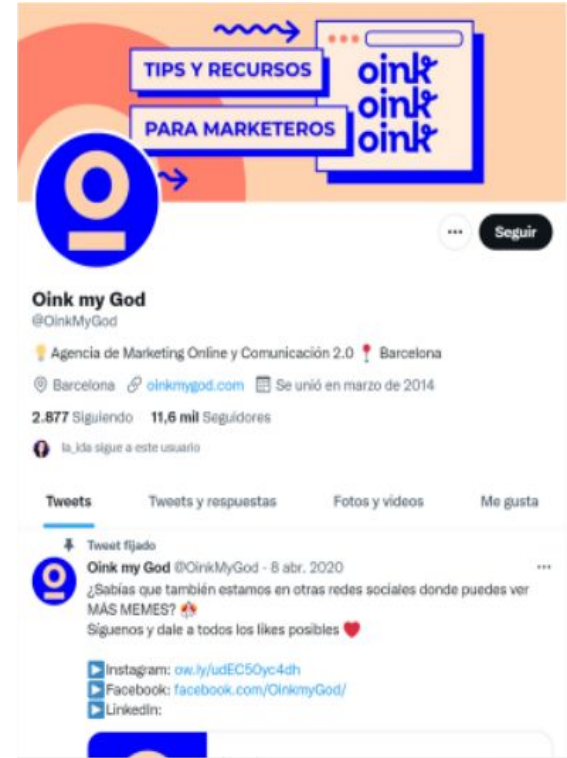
TIPS Y RECURSOS

PARA MARKETEROS

oink
oink
oink

Seguir

Oink my God
@OinkMyGod

💡Agencia de Marketing Online y Comunicación 2.0 📍 Barcelona

Barcelona oinkmygod.com Se unió en marzo de 2014

2.877 Siguiendo 11,6 mil Seguidores

la_ida sigue a este usuario

Tweets Tweets y respuestas Fotos y videos Me gusta

Tweet fijado

Oink my God @OinkMyGod · 8 abr. 2020

¿Sabías que también estamos en otras redes sociales donde puedes ver MÁS MEMES?
Síguenos y dale a todos los likes posibles ❤️

▶️Instagram: ow.ly/udEC50yc4dh
▶️Facebook: facebook.com/OinkmyGod/
▶️LinkedIn: